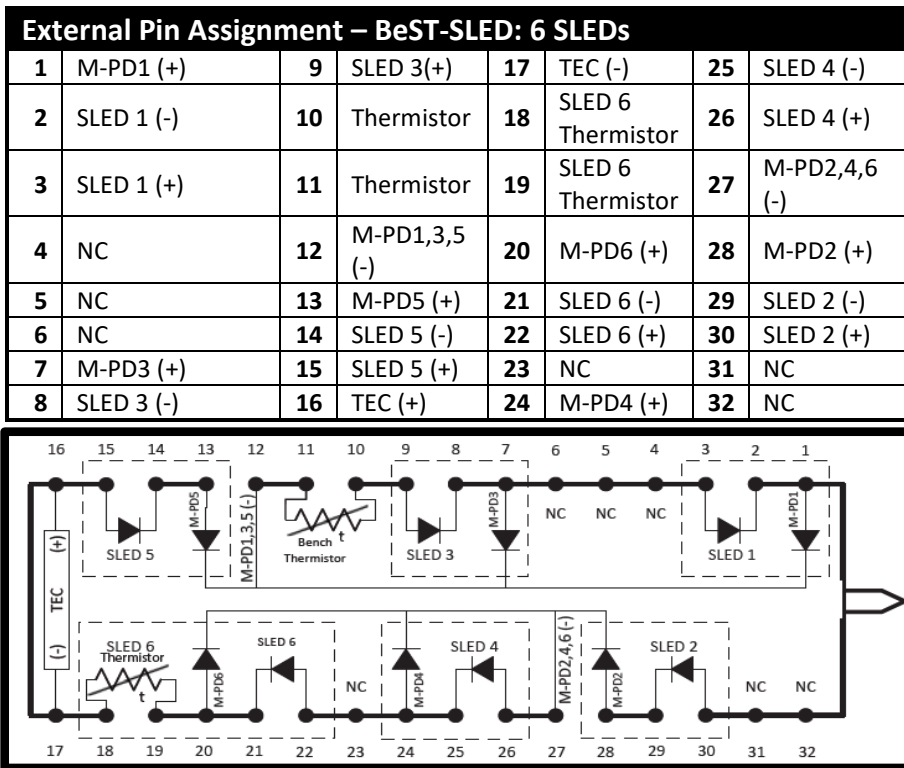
External Pin Assignment – BeST-SLED: 6 SLEDs

| | | | | | | | |
|---|---|---|---|---|---|---|---|
| 1 | M-PD1 (+) | 9 | SLED 3(+) | 17 | TEC (-) | 25 | SLED 4 (-) |
| 2 | SLED 1 (-) | 10 | Thermistor | 18 | SLED 6 Thermistor | 26 | SLED 4 (+) |
| 3 | SLED 1 (+) | 11 | Thermistor | 19 | SLED 6 Thermistor | 27 | M-PD2,4,6 (-) |
| 4 | NC | 12 | M-PD1,3,5 (-) | 20 | M-PD6 (+) | 28 | M-PD2 (+) |
| 5 | NC | 13 | M-PD5 (+) | 21 | SLED 6 (-) | 29 | SLED 2 (-) |
| 6 | NC | 14 | SLED 5 (-) | 22 | SLED 6 (+) | 30 | SLED 2 (+) |
| 7 | M-PD3 (+) | 15 | SLED 5 (+) | 23 | NC | 31 | NC |
| 8 | SLED 3 (-) | 16 | TEC (+) | 24 | M-PD4 (+) | 32 | NC |

16 15 14 13 12 11 10 9 8 7 6 5 4 3 2 1

(+) TEC (-) SLED 5 M-PD5 M-PD1,3,5 (-) Bench Thermistor t SLED 3 M-PD3 NC NC NC SLED 1 M-PD1

SLED 6 Thermistor t M-PD6 SLED 6 NC M-PD4 SLED 4 M-PD2,4,6 (-) M-PD2 SLED 2 NC NC

17 18 19 20 21 22 23 24 25 26 27 28 29 30 31 32